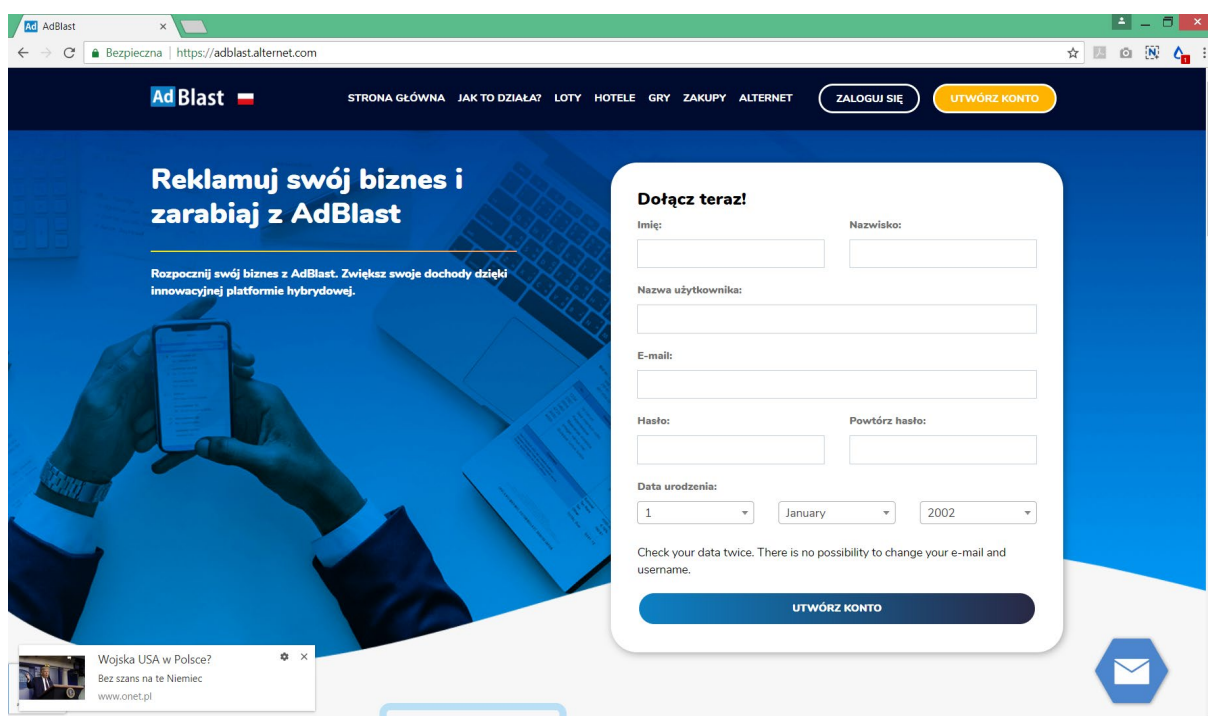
Ad AdBlast ×

Bezpieczna | https://adblast.alternet.com

Ad Blast

STRONA GŁÓWNA JAK TO DZIAŁA? LOTY HOTELE GRY ZAKUPY ALTERNET ZALOGUJ SIĘ UTWÓRZ KONTO

Reklamuj swój biznes i zarabiaj z AdBlast

Rozpocznij swój biznes z AdBlast. Zwiększ swoje dochody dzięki innowacyjnej platformie hybrydowej.

Dołącz teraz!

Imię:

Nazwisko:

Nazwa użytkownika:

E-mail:

Hasło:

Powtórz hasło:

Data urodzenia:

1

January

2002

Check your data twice. There is no possibility to change your e-mail and username.

UTWÓRZ KONTO

Wojska USA w Polsce?

Bez szans na te Niemiec

www.onet.pl